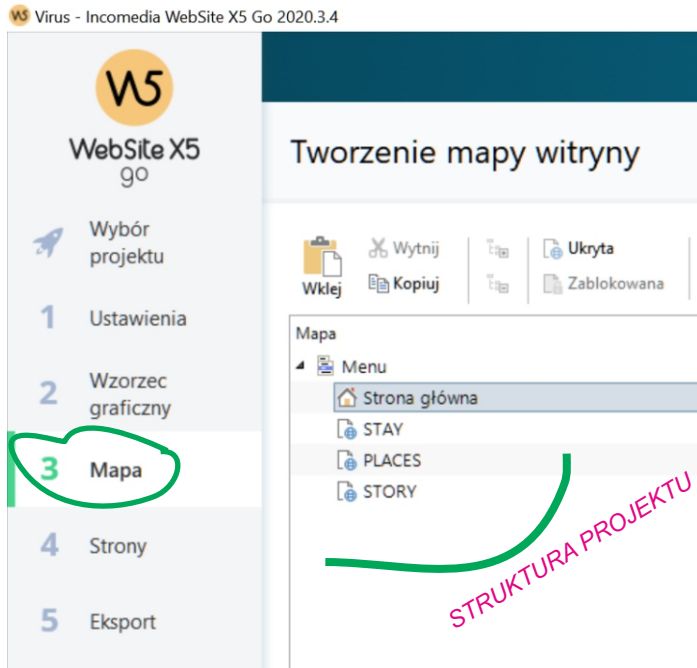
Virus - Incomedia WebSite X5 Go 2020.3.4

W5
WebSite X5
go

Wybór projektu
1 Ustawienia
2 Wzorzec graficzny
3 Mapa
4 Strony
5 Eksport

Tworzenie mapy witryny

Wklej
Wytnij
Kopiuj
Ukryta
Zablokowana

Mapa
Menu
Strona główna
STAY
PLACES
STORY

STRUKTURA PROJEKTU